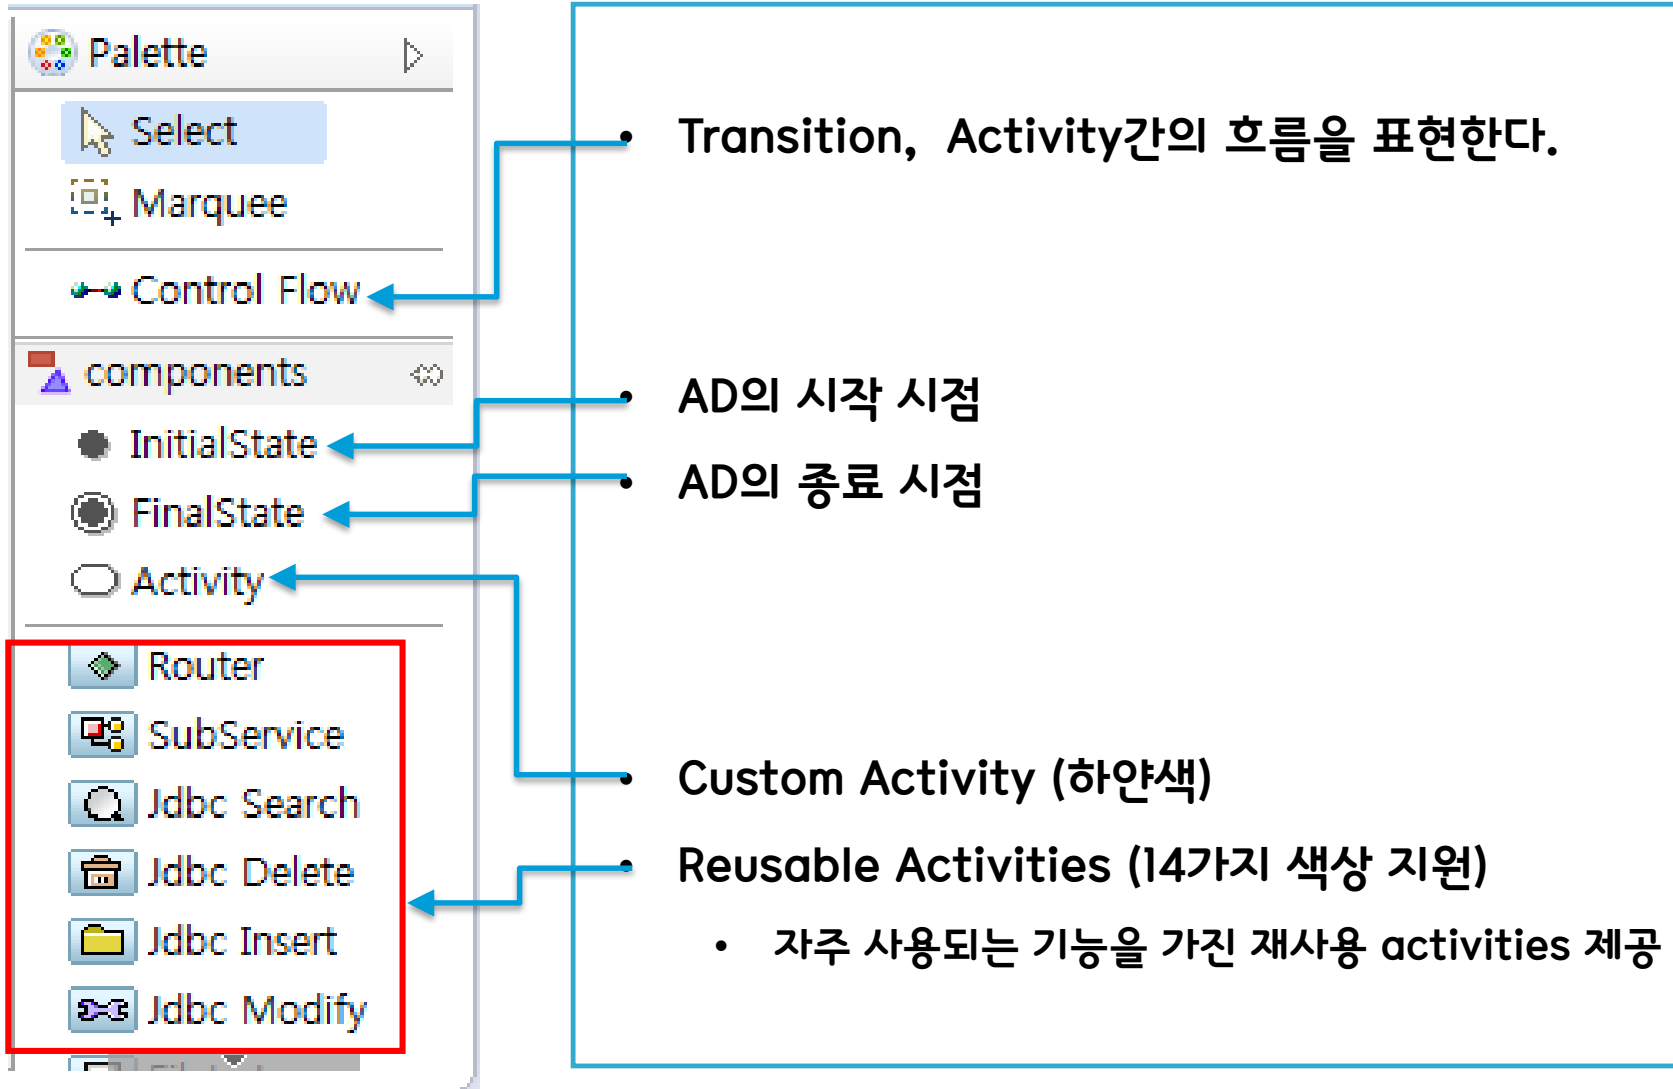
Palette
Select
Marquee
Control Flow
components
InitialState
FinalState
Activity
Router
SubService
Jdbc Search
Jdbc Delete
Jdbc Insert
Jdbc Modify

• Transition, Activity간의 흐름을 표현한다.

• AD의 시작 시점

• AD의 종료 시점

• Custom Activity (하얀색)

• Reusable Activities (14가지 색상 지원)

• 자주 사용되는 기능을 가진 재사용 activities 제공